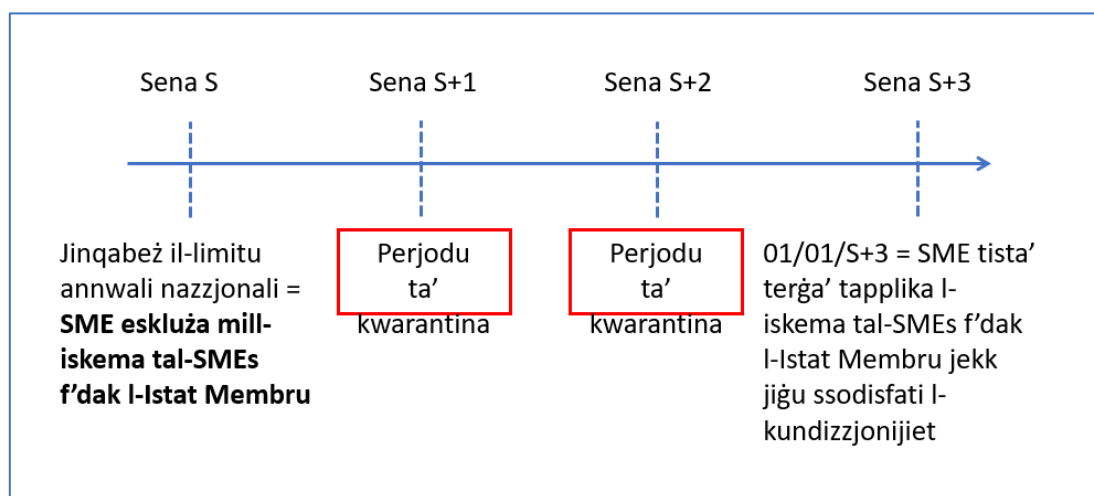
Sena S

Sena S+1

Sena S+2

Sena S+3

Jinqabeż il-limitu annwali nazzjonali = **SME eskluża mill-iskema tal-SMEs f’dak l-Istat Membru**

Perjodu ta’ kwarantina

Perjodu ta’ kwarantina

01/01/S+3 = SME tista’ terġa’ tapplika l-iskema tal-SMEs f’dak l-Istat Membru jekk jiġu ssodisfati l-kundizzjonijiet